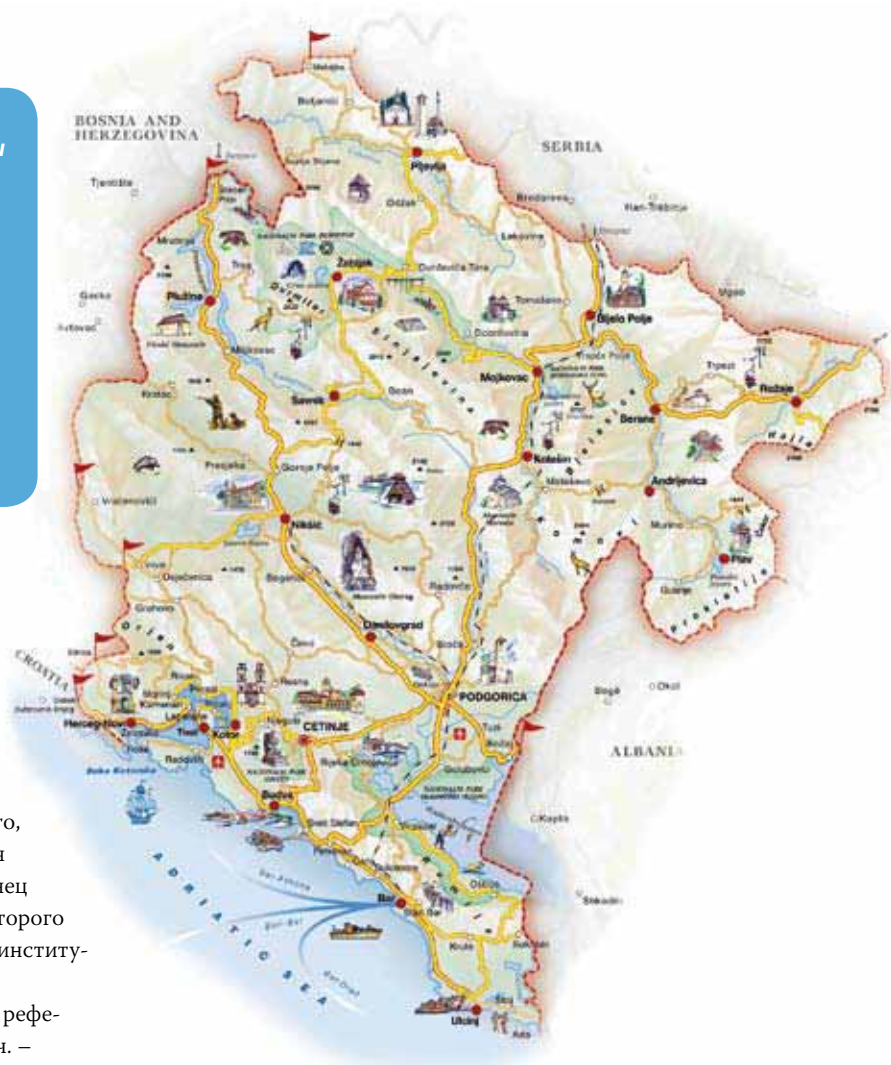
BOSNIA AND HERZEGOVINA

SERBIA

CROATIA

ALBANIA

ADRIATIC SEA

Pljevlja

Žabljak

Plužine

Bijelo Polje

Mojkovac

Šavnik

Berane

Rožaje

Kolašin

Andrijevica

Nikšić

Plav

Danilovgrad

PODGORICA

CETINJE

Herceg-Novi

Tivat

Kotor

Budva

Bar

Ulcinj

Gusinje

Tuzi

Virpazar

Petrovac

Risan

Grahovo

Vilusi

Trebinje

Gacko

Bileća

Boka Kotorska

Sveti Stefan

Rijeka Crnojevića

Šuman

Vraćenovići

Kruševac

Lokve

Bioče

Krute

Gornja Polja

Pošćenje

Tjentište

Đurđevića Tara

Tomaševo

Trebaljevo

Rafailovići

Ostros

Šasko

Okol

Skadar

Kapla

Rozafa

Sinjajevina

Prokletije

Durmitor

Orjen

Hajla

Bari-Ancona

Bar-Bari

Bar-Drač

...то,
...и
...нец
...торого
...институ-
...рефе-
...н. –